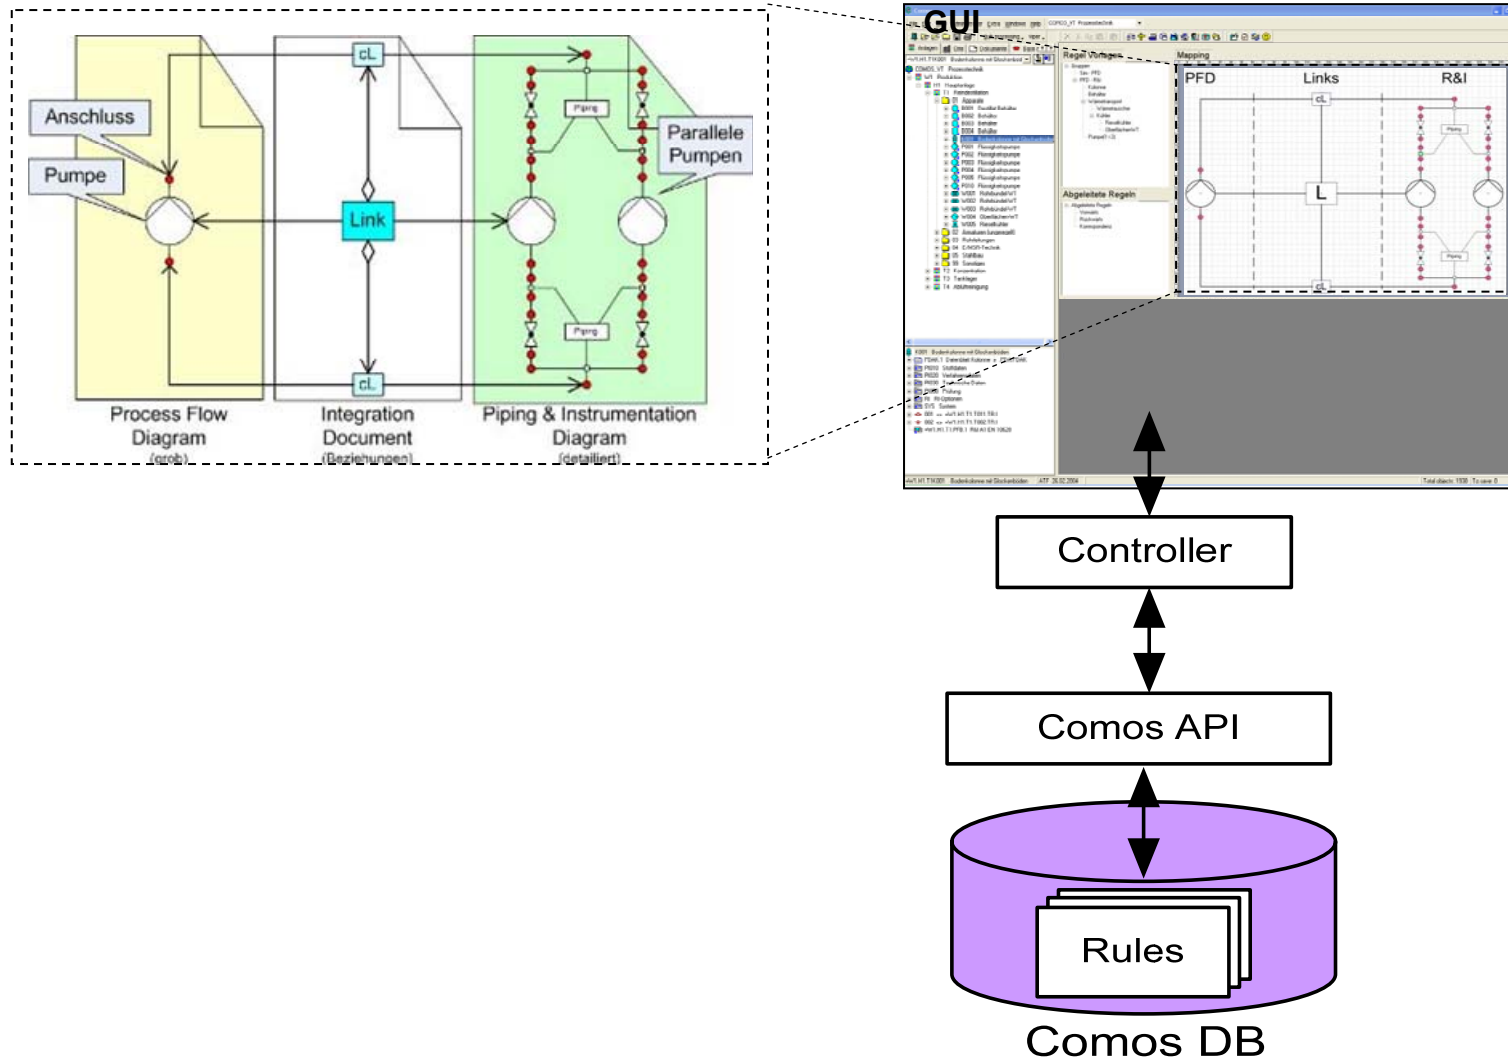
Anschluss

Pumpe

cL

Link

cL

Piping

Piping

Parallele Pumpen

Process Flow Diagram (grob)

Integration Document (Beziehungen)

Piping & Instrumentation Diagram (detailiert)

GUI

Regel Vorlagen

Mapping

Abgeleitete Regeln

PFD

Links

R&I

cL

L

cL

Piping

Piping

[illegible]

Controller

Comos API

Rules

Comos DB